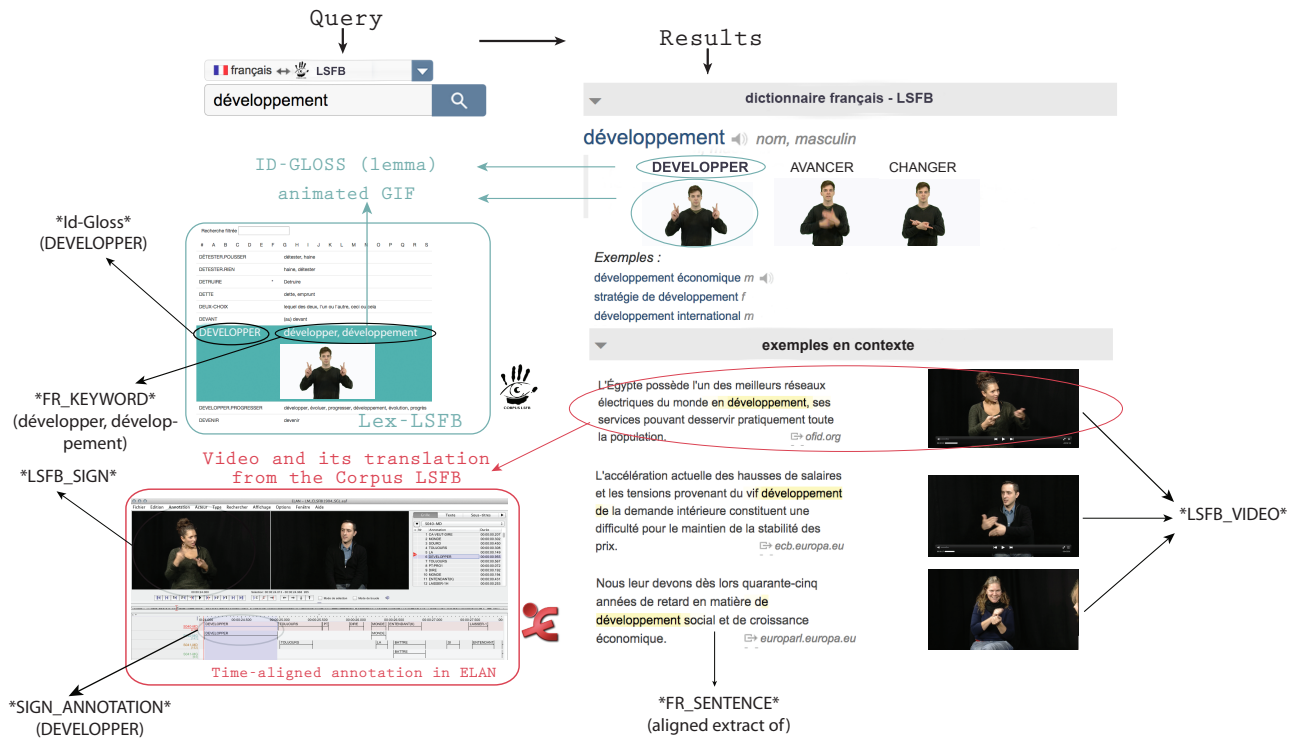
Query

français ↔ LSFB

développement

Results

dictionnaire français - LSFB

développement nom, masculin

DEVELOPPER AVANCER CHANGER

ID-GLOSS (lemma)

animated GIF

*Id-Gloss*
(DEVELOPPER)

Recherche filtrée

# A B C D E F G H I J K L M N O P Q R S

DÉTESTER.POUSSER détester, haine
DÉTESTER.RIEN haine, détester
DÉTRUIRE Détruire
DETTE dette, emprunt
DEUX-CHOIX lequel des deux, l'un ou l'autre, ceci ou cela
DEVANT (au) devant
DEVELOPPER développer, développement
DEVELOPPER.PROGRESSER développer, évoluer, progresser, développement, évolution, progrès
DEVENIR devenir

Lex-LSFB

CORPUS LSFB

*FR_KEYWORD*
(développer, développement)

Exemples :
développement économique m
stratégie de développement f
développement international m

exemples en contexte

L'Égypte possède l'un des meilleurs réseaux électriques du monde en développement, ses services pouvant desservir pratiquement toute la population. ofid.org

L'accélération actuelle des hausses de salaires et les tensions provenant du vif développement de la demande intérieure constituent une difficulté pour le maintien de la stabilité des prix. ecb.europa.eu

Nous leur devons dès lors quarante-cinq années de retard en matière de développement social et de croissance économique. europarl.europa.eu

*LSFB_SIGN*

Video and its translation from the Corpus LSFB

*LSFB_VIDEO*

DEVELOPPER

Time-aligned annotation in ELAN

*SIGN_ANNOTATION*
(DEVELOPPER)

*FR_SENTENCE*
(aligned extract of)